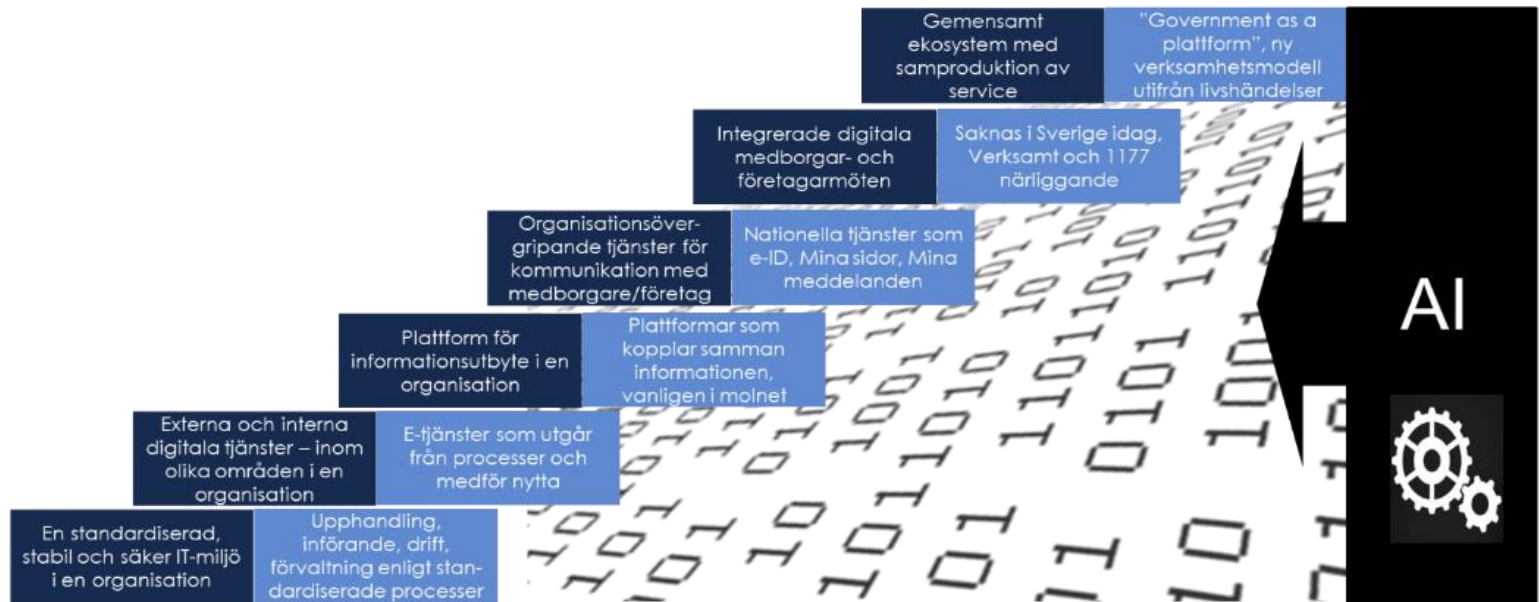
Gemensamt ekosystem med samproduktion av service

"Government as a plattform", ny verksamhetsmodell utifrån livshändelser

Integrerade digitala medborgar- och företagarmöten

Saknas i Sverige idag, Verksamt och 1177 närliggande

Organisationsövergripande tjänster för kommunikation med medborgare/företag

Nationella tjänster som e-ID, Mina sidor, Mina meddelanden

Plattform för informationsutbyte i en organisation

Plattformar som kopplar samman informationen, vanligen i molnet

Externa och interna digitala tjänster – inom olika områden i en organisation

E-tjänster som utgår från processer och medför nytta

En standardiserad, stabil och säker IT-miljö i en organisation

Upphandling, införande, drift, förvaltning enligt standardiserade processer

AI